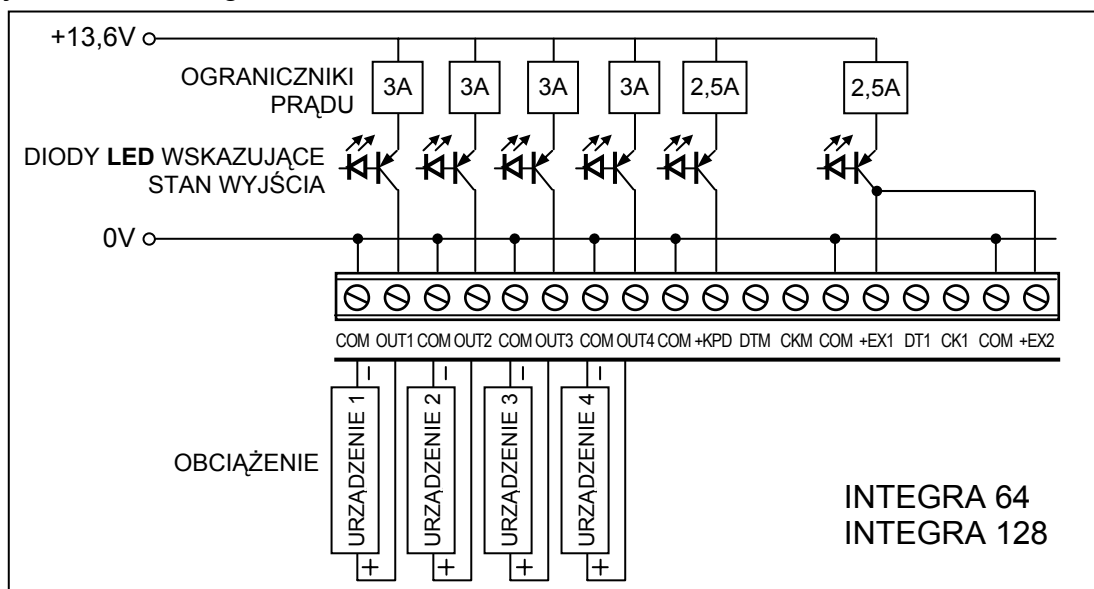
+13,6V

OGRANICZNIKI PRĄDU

3A 3A 3A 3A 2,5A 2,5A

DIODY **LED** WSKAZUJĄCE STAN WYJŚCIA

0V

COM OUT1 COM OUT2 COM OUT3 COM OUT4 COM +KPD DTM CKM COM +EX1 DT1 CK1 COM +EX2

– – – –

URZĄDZENIE 1 URZĄDZENIE 2 URZĄDZENIE 3 URZĄDZENIE 4

+ + + +

OBCIĄŻENIE

INTEGRA 64
INTEGRA 128